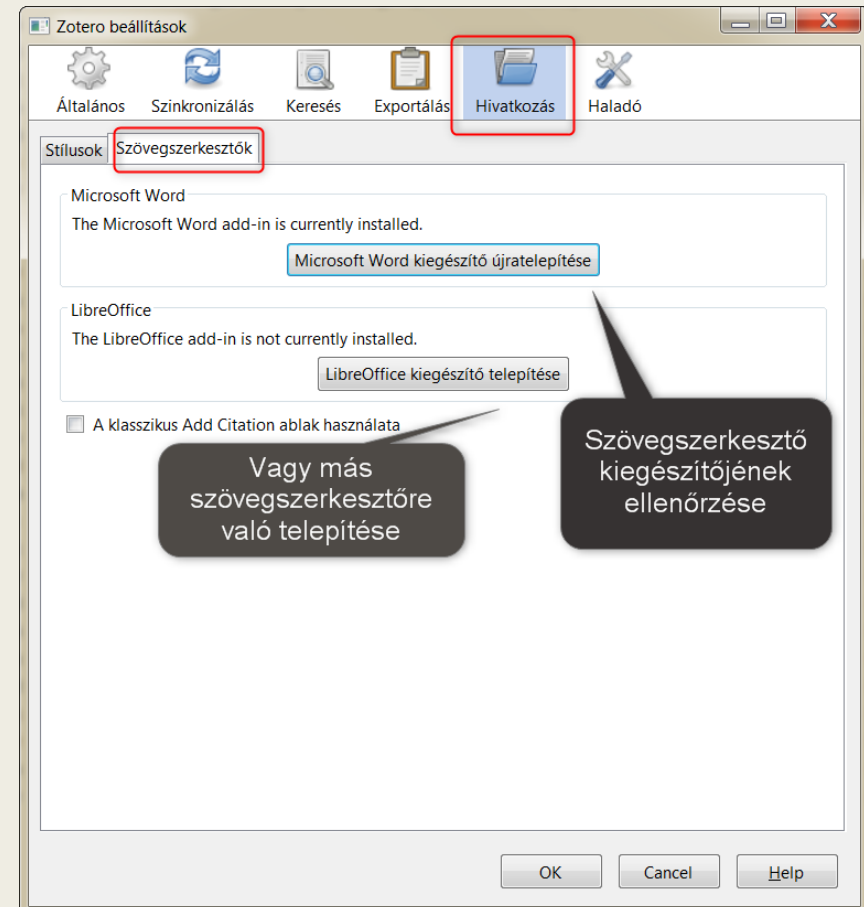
Zotero beállítások

Általános Szinkronizálás Keresés Exportálás Hivatkozás Haladó

Stílusok Szövegszerkesztők

Microsoft Word

The Microsoft Word add-in is currently installed.

Microsoft Word kiegészítő újratelepítése

LibreOffice

The LibreOffice add-in is not currently installed.

LibreOffice kiegészítő telepítése

A klasszikus Add Citation ablak használata

Vagy más szövegszerkesztőre való telepítése

Szövegszerkesztő kiegészítőjének ellenőrzése

OK Cancel Help